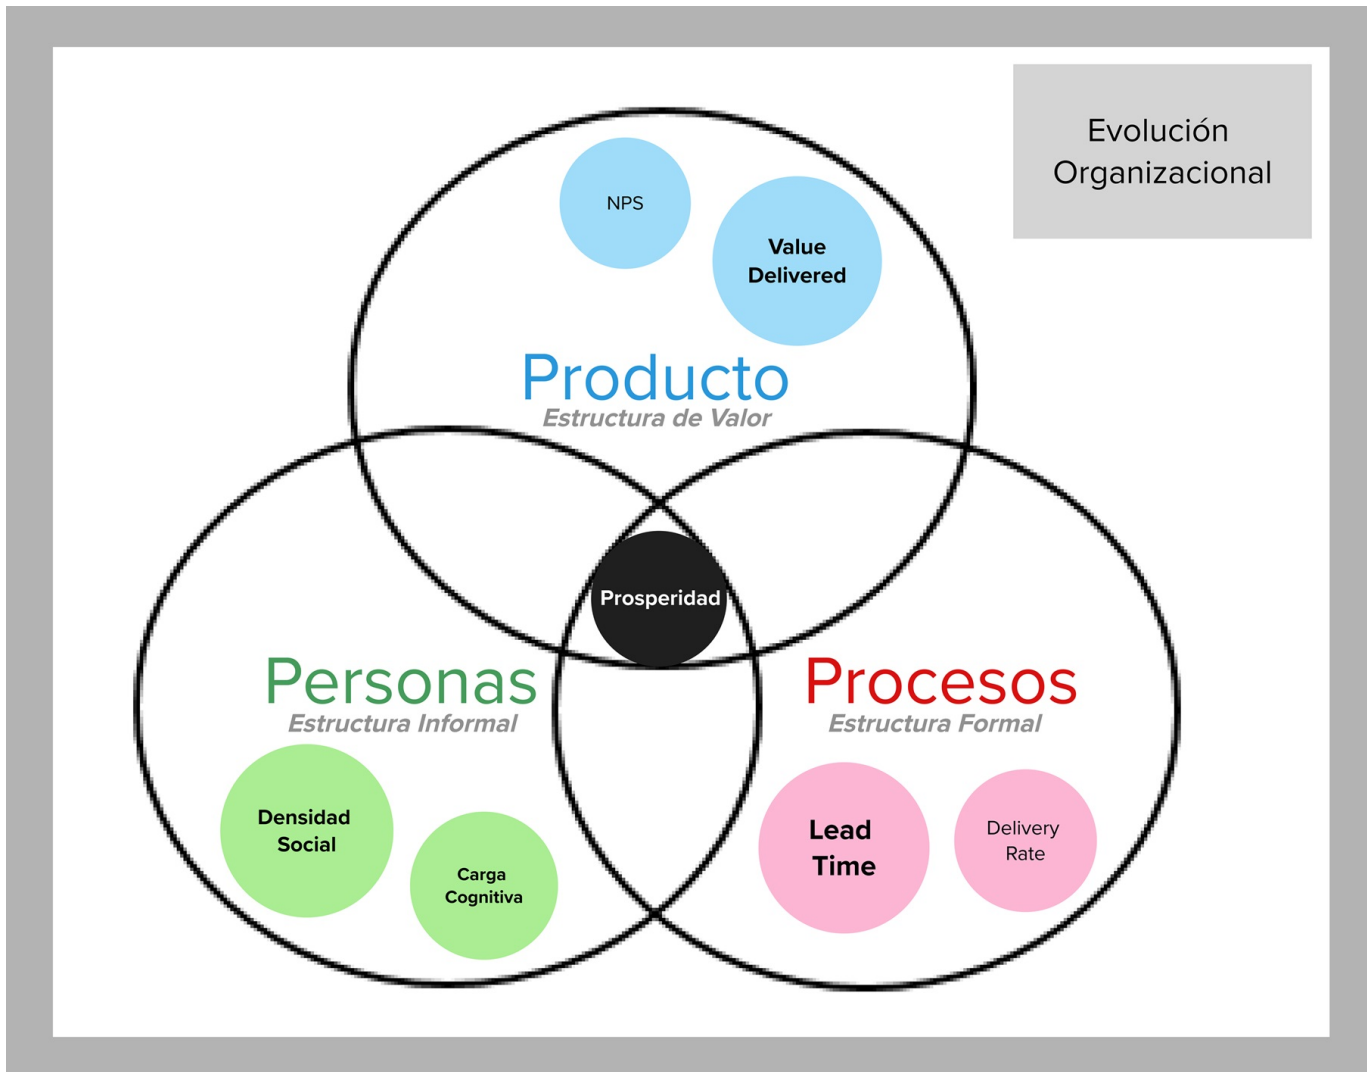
Evolución Organizacional

NPS

Value Delivered

Producto
Estructura de Valor

Prosperidad

Personas
Estructura Informal

Procesos
Estructura Formal

Densidad Social

Carga Cognitiva

Lead Time

Delivery Rate